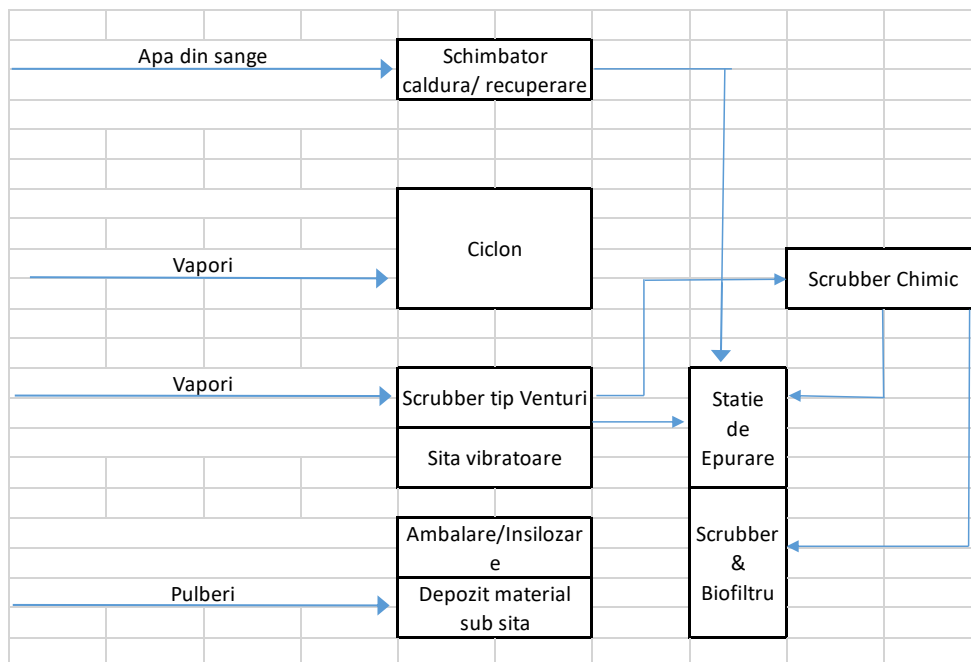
Apa din sange

Schimbator caldura/ recuperare

Vapori

Ciclon

Scrubber Chimic

Vapori

Scrubber tip Venturi

Sita vibratoare

Statie de Epurare

Ambalare/Insilozar e

Scrubber & Biofiltru

Pulberi

Depozit material sub sita